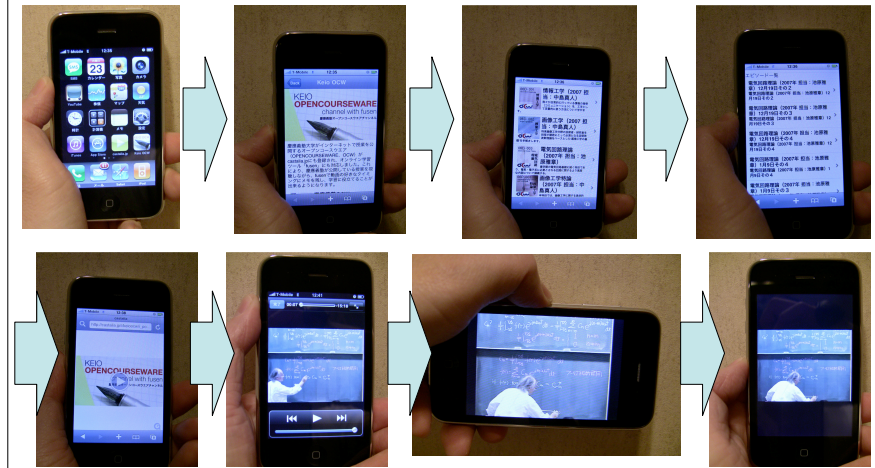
T-Mobile 12:36
23
カレンダー
写真
カメラ
YouTube
マップ
メモ
設定
iTunes
App Store

T-Mobile 12:38
Keio OCW
KEIO
OPENCOURSEWARE
channel with fusen
慶應義塾大学がインターネットで提供する無償のオープンコースウエア（OPENCOURSEWARE, OCW）が、fusenで...

情報工学（2007前期：中島真人）
画像工学（2007前期：中島真人）
電気回路理論（2007前期担当：池原雅章）
画像工学特論（2007前期担当：中島真人）

エピソード一覧
電気回路理論（2007年 担当：池原雅章）12月19日その2
電気回路理論（2007年 担当：池原雅章）12月19日その3
電気回路理論（2007年 担当：池原雅章）12月18日その4
電気回路理論（2007年 担当：池原雅章）12月18日その5
電気回路理論（2007年 担当：池原雅章）

KEIO
OPENCOURSEWARE
al with fusen

T-Mobile 12:41
00:07
-19:18